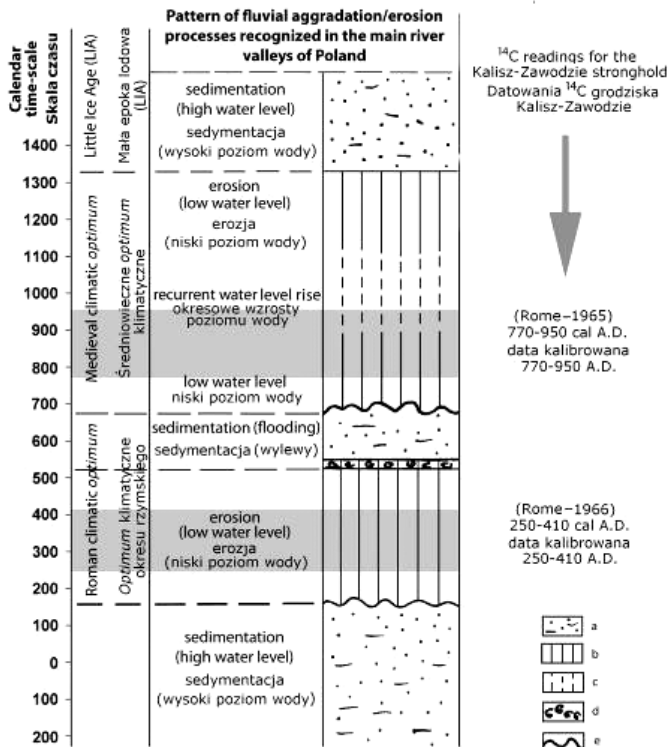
Calendar time-scale
Skala czasu

Pattern of fluvial aggradation/erosion processes recognized in the main river valleys of Poland

$^{14}$C readings for the Kalisz-Zawodzie stronghold
Datowania $^{14}$C grodziska Kalisz-Zawodzie

Little Ice Age (LIA)
Mała epoka lodowa (LIA)

sedimentation (high water level)
sedymentacja (wysoki poziom wody)

Medieval climatic *optimum*
Średniowieczne *optimum* klimatyczne

erosion (low water level)
erozja (niski poziom wody)

recurrent water level rise
okresowe wzrosty poziomu wody

(Rome–1965)
770-950 cal A.D.
data kalibrowana
770-950 A.D.

low water level
niski poziom wody

sedimentation (flooding)
sedymentacja (wylewy)

Roman climatic *optimum*
*Optimum* klimatyczne okresu rzymskiego

erosion (low water level)
erozja (niski poziom wody)

(Rome–1966)
250-410 cal A.D.
data kalibrowana
250-410 A.D.

sedimentation (high water level)
sedymentacja (wysoki poziom wody)

1400
1300
1200
1100
1000
900
800
700
600
500
400
300
200
100
0
100
200

a
b
c
d
e